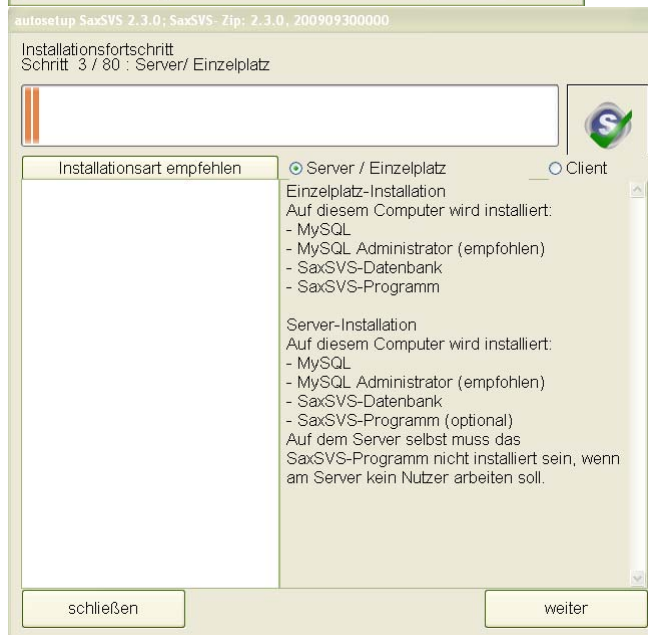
autosetup SaxSVS 2.3.0; SaxSVS- Zip: 2.3.0, 200909300000

Installationsfortschritt
Schritt 3 / 80 : Server/ Einzelplatz

Installationsart empfehlen

Server / Einzelplatz

Client

Einzelplatz-Installation
Auf diesem Computer wird installiert:
- MySQL
- MySQL Administrator (empfohlen)
- SaxSVS-Datenbank
- SaxSVS-Programm

Server-Installation
Auf diesem Computer wird installiert:
- MySQL
- MySQL Administrator (empfohlen)
- SaxSVS-Datenbank
- SaxSVS-Programm (optional)
Auf dem Server selbst muss das SaxSVS-Programm nicht installiert sein, wenn am Server kein Nutzer arbeiten soll.

schließen

weiter